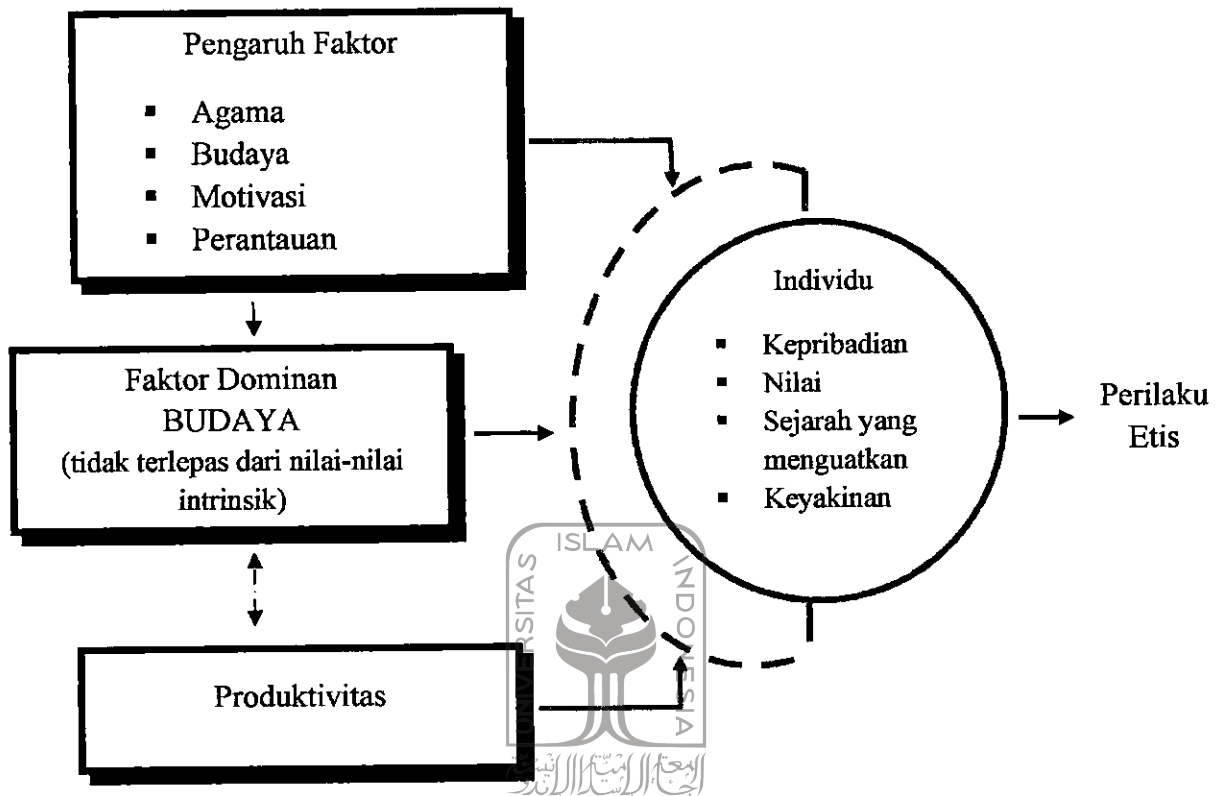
Pengaruh Faktor

- Agama
- Budaya
- Motivasi
- Perantauan

Faktor Dominan
BUDAYA
(tidak terlepas dari nilai-nilai intrinsik)

Produktivitas

Individu

- Kepribadian
- Nilai
- Sejarah yang menguatkan
- Keyakinan

Perilaku Etis

UNIVERSITAS ISLAM INDONESIA
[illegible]